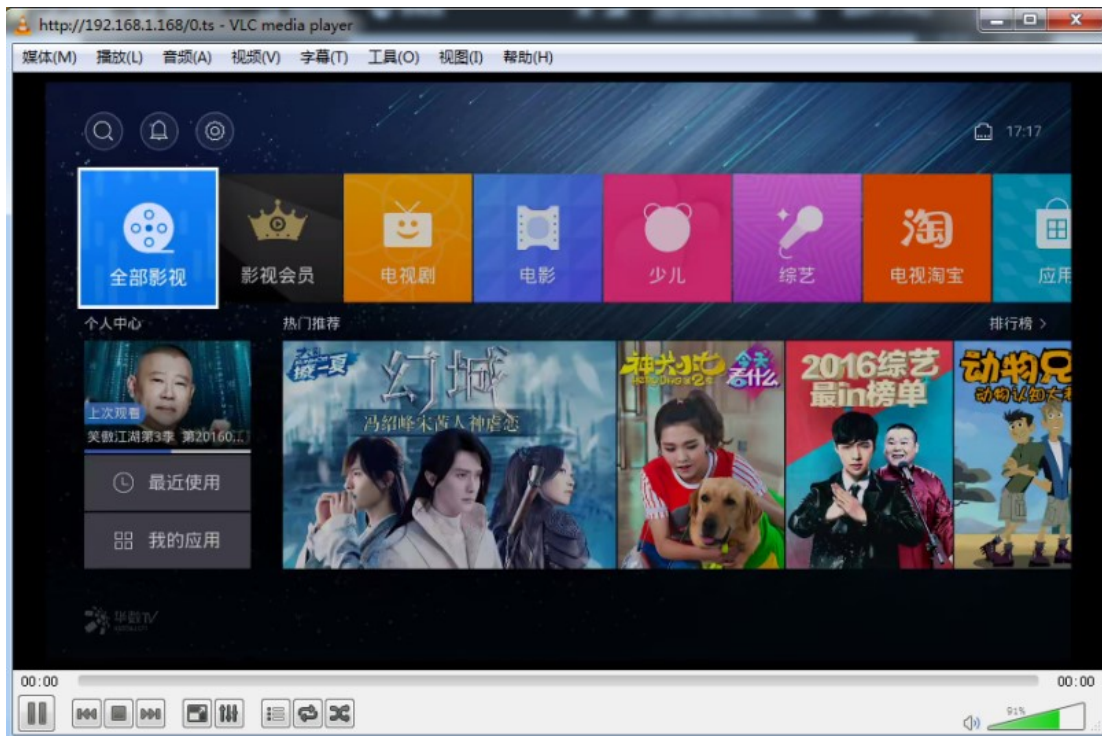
http://192.168.1.168/0.ts - VLC media player

媒体(M) 播放(L) 音频(A) 视频(V) 字幕(T) 工具(O) 视图(I) 帮助(H)

17:17

全部影视 影视会员 电视剧 电影 少儿 综艺 淘 电视淘宝 应用

个人中心

热门推荐

排行榜 >

上次观看

笑傲江湖第3季 第20160...

最近使用

我的应用

幻城

冯绍峰宋茜人神虐恋

神犬小七 第2季

今天看什么

2016综艺最in榜单

动物兄

华数TV

00:00

00:00

91%